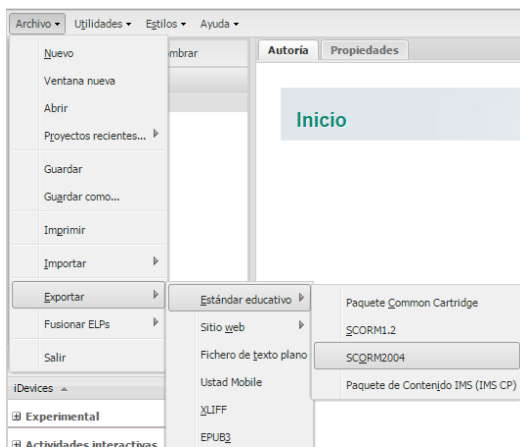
Archivo ▾ Utilidades ▾ Estilos ▾ Ayuda ▾

Nuevo
Ventana nueva
Abrir
Proyectos recientes...
Guardar
Guardar como...
Imprimir
Importar
Exportar
Fusionar ELPs
Salir

mbrar

Autoría Propiedades

Inicio

Estándar educativo
Sitio web
Fichero de texto plano
Ustad Mobile
XLIFF
EPUB3

Paquete Common Cartridge
SCORM1.2
SCORM2004
Paquete de Contenido IMS (IMS CP)

iDevices ▴
⊞ Experimental
⊞ Actividades interactivas